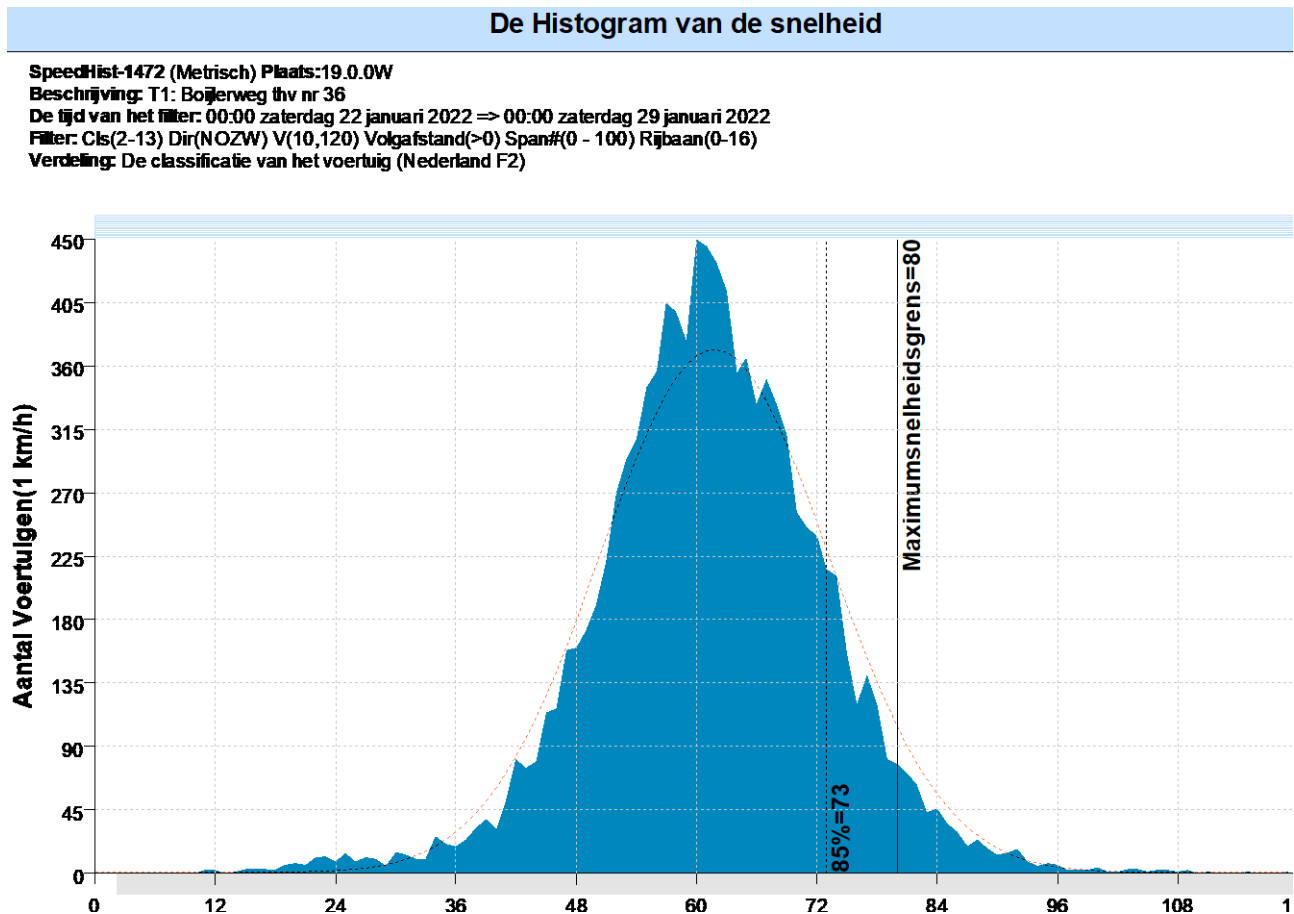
De Histogram van de snelheid

SpeedHist-1472 (Metrisch) Plaats:19.0.0W
Beschrijving: T1: Boijlerweg thv nr 36
De tijd van het filter: 00:00 zaterdag 22 januari 2022 => 00:00 zaterdag 29 januari 2022
Filter: Cls(2-13) Dir(NOZW) V(10,120) Volgafstand(>0) Span#(0 - 100) Rijbaan(0-16)
Verdeling: De classificatie van het voertuig (Nederland F2)

Aantal Voertuigen(1 km/h)

450
405
360
315
270
225
180
135
90
45
0

Maximumsnelheidsgrens=80
85%=73

0 12 24 36 48 60 72 84 96 108 1